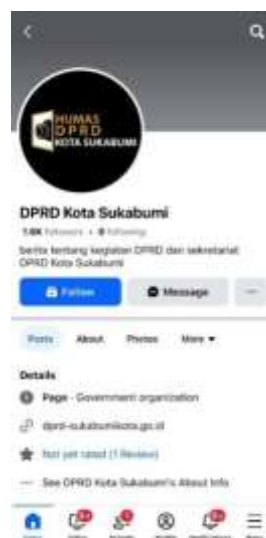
HUMAS DPRD KOTA SUKABUMI

DPRD Kota Sukabumi

1.6K Followers • 8 Following

berita tentang kegiatan DPRD dan sekretariat DPRD Kota Sukabumi

Follow

Message

...

Posts

About

Photos

More ▾

Details

Page · Government organization

dprd-sukabumikota.go.id

Not yet rated (1 Review)

See DPRD Kota Sukabumi's About info

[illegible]